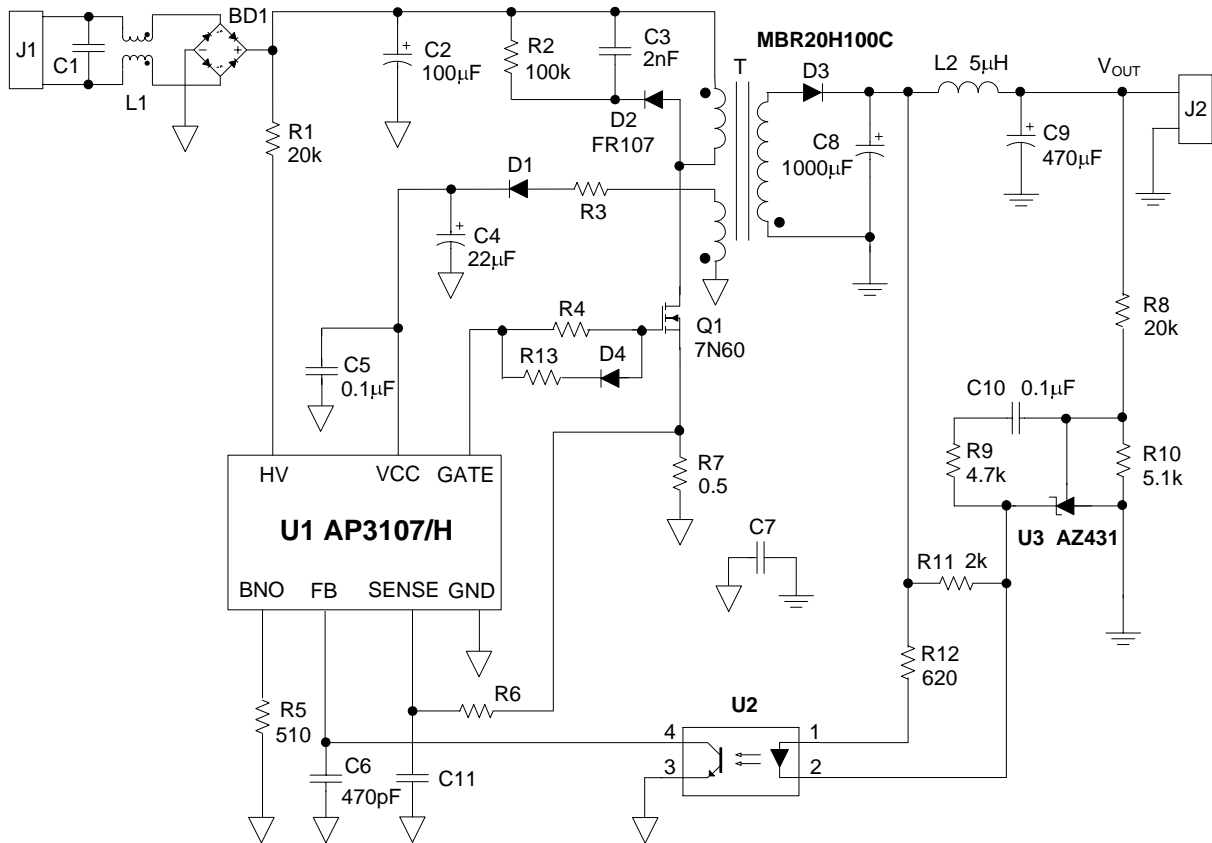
J1
C1
L1
BD1
R1
20k
C2
100μF
R2
100k
C3
2nF
D2
FR107
MBR20H100C
T
D3
L2 5μH
$V_{OUT}$
J2
C8
1000μF
C9
470μF
D1
R3
C4
22μF
R4
Q1
7N60
R13
D4
C5
0.1μF
R8
20k
C10 0.1μF
R9
4.7k
R10
5.1k
R7
0.5
HV
VCC
GATE
U1 AP3107/H
BNO
FB
SENSE
GND
C7
U3 AZ431
R11 2k
R12
620
R6
R5
510
U2
4
1
3
2
C6
470pF
C11